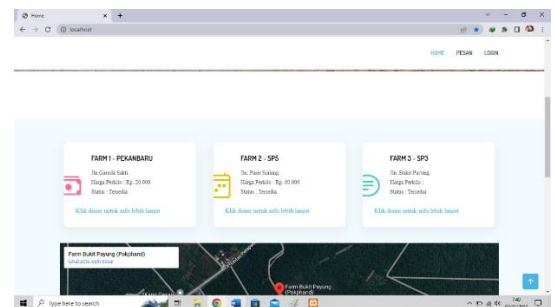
Home
localhost

HOME PESAN LOGIN

FARM 1 - PEKANBARU
Jln.Garuda Sakti
Harga Perkilo : Rp. 20.000
Status : Tersedia
Klik disini untuk info lebih lanjut

FARM 2 - SP5
Jln.Pasir Sialang
Harga Perkilo : Rp. 60.000
Status : Tersedia
Klik disini untuk info lebih lanjut

FARM 3 - SP3
Jln.Bukit Payung
Harga Perkilo :
Status : Tersedia
Klik disini untuk info lebih lanjut

Farm Bukit Payung (Pakphand)
Lihat peta lebih besar
Farm Bukit Payung (Pakphand)

Type here to search